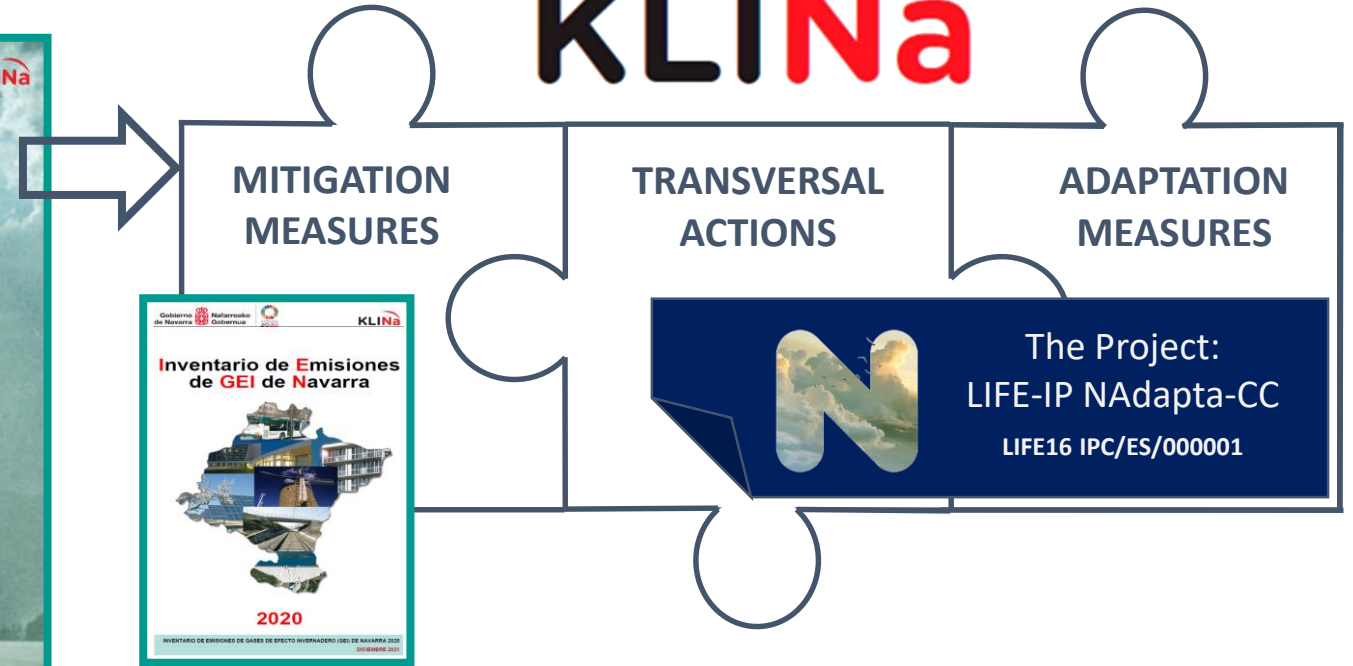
KLINa

Na

MITIGATION MEASURES

TRANSVERSAL ACTIONS

ADAPTATION MEASURES

Gobierno de Navarra Nafarroako Gobernua

2030

KLINa

Inventario de Emisiones de GEI de Navarra

2020

INVENTARIO DE EMISIONES DE GASES DE EFECTO INVERNADERO (GEI) DE NAVARRA 2020

DICIEMBRE 2021

The Project:
LIFE-IP NAdapta-CC
LIFE16 IPC/ES/000001